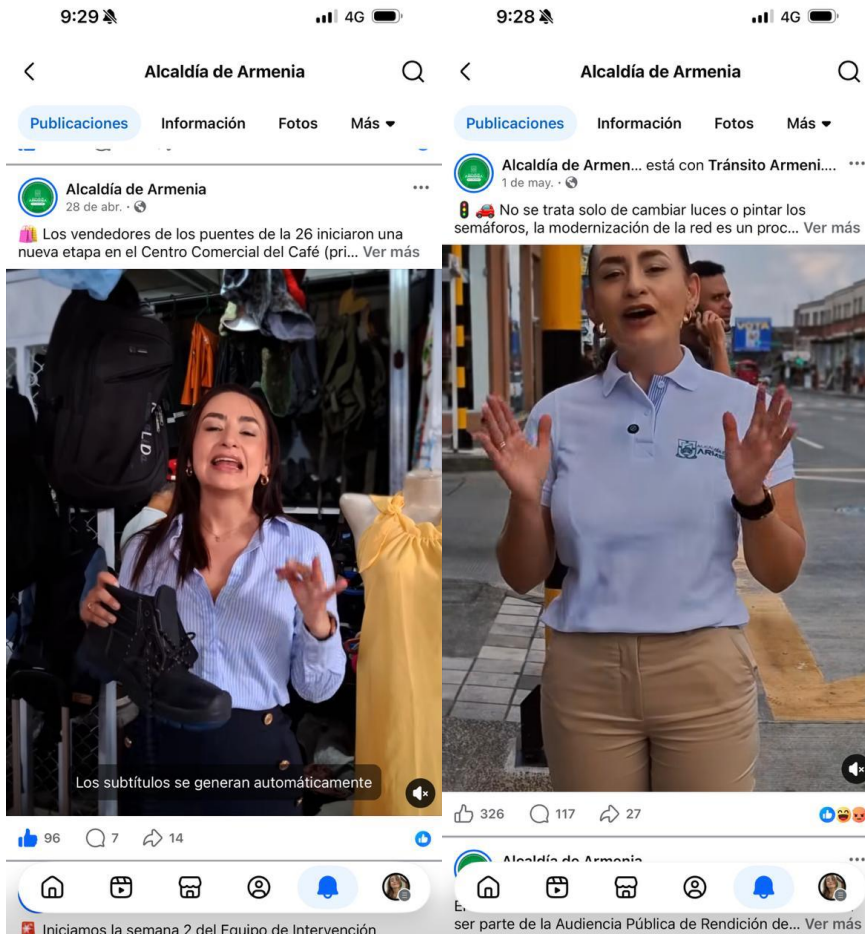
9:29

4G

Alcaldía de Armenia

Publicaciones Información Fotos Más

Alcaldía de Armenia
28 de abr. ·

Los vendedores de los puentes de la 26 iniciaron una nueva etapa en el Centro Comercial del Café (pri... Ver más

Los subtítulos se generan automáticamente

96 7 14

Iniciamos la semana 2 del Equipo de Intervención

9:28

4G

Alcaldía de Armenia

Publicaciones Información Fotos Más

Alcaldía de Armen... está con Tránsito Armeni....
1 de may. ·

No se trata solo de cambiar luces o pintar los semáforos, la modernización de la red es un proc... Ver más

326 117 27

Alcaldía de Armenia

ser parte de la Audiencia Pública de Rendición de... Ver más